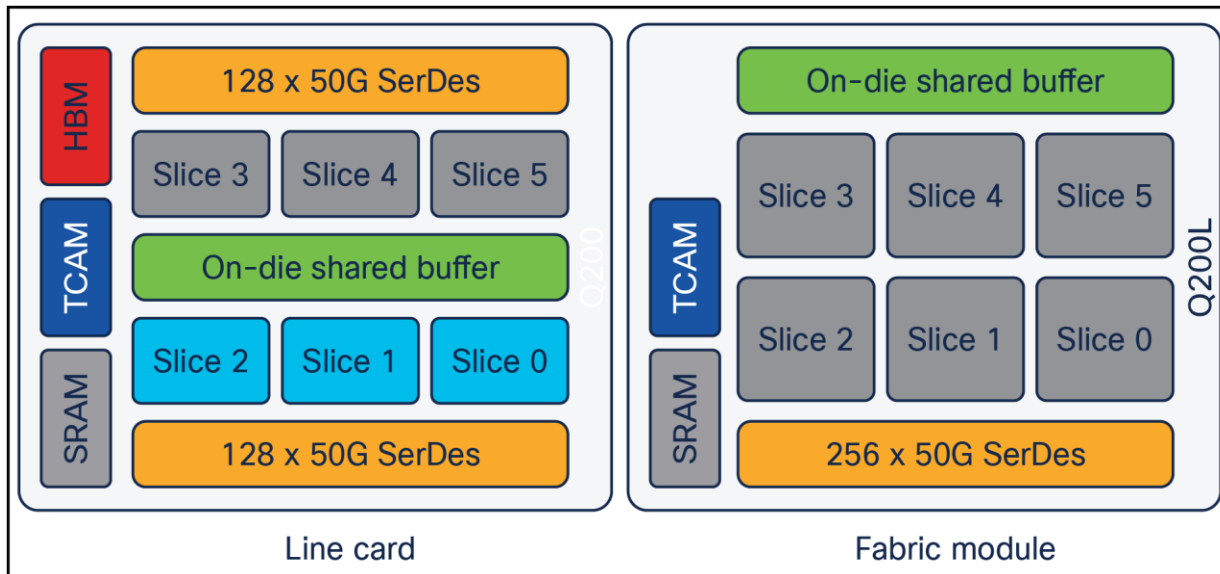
HBM

128 x 50G SerDes

Slice 3 | Slice 4 | Slice 5

TCAM

On-die shared buffer

Q200

SRAM

Slice 2 | Slice 1 | Slice 0

128 x 50G SerDes

Line card

On-die shared buffer

Slice 3 | Slice 4 | Slice 5

TCAM

Q200L

Slice 2 | Slice 1 | Slice 0

SRAM

256 x 50G SerDes

Fabric module